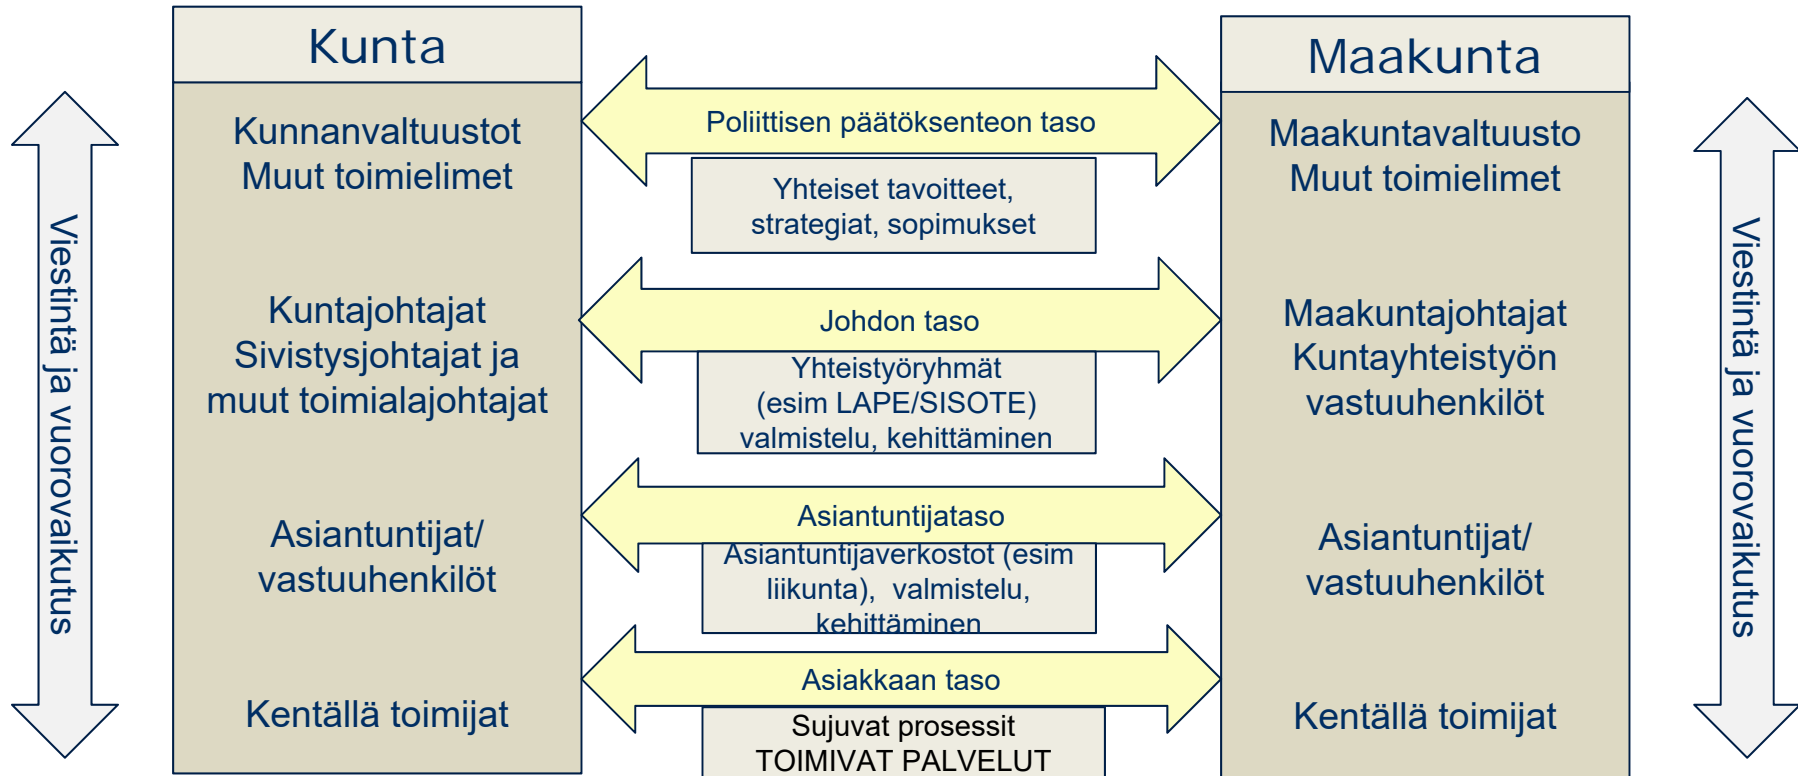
Viestintä ja vuorovaikutus

Kunta

Kunnanvaltuustot
Muut toimielimet

Kuntajohtajat
Sivistysjohtajat ja muut toimialajohtajat

Asiantuntijat/ vastuuhenkilöt

Kentällä toimijat

Poliittisen päätöksenteon taso

Yhteiset tavoitteet, strategiat, sopimukset

Johdon taso

Yhteistyöryhmät (esim LAPE/SISOTE) valmistelu, kehittäminen

Asiantuntijataso

Asiantuntijaverkostot (esim liikunta), valmistelu, kehittäminen

Asiakkaan taso

Sujuvat prosessit
TOIMIVAT PALVELUT

Maakunta

Maakuntavaltuusto
Muut toimielimet

Maakuntajohtajat
Kuntayhteistyön vastuuhenkilöt

Asiantuntijat/ vastuuhenkilöt

Kentällä toimijat

Viestintä ja vuorovaikutus